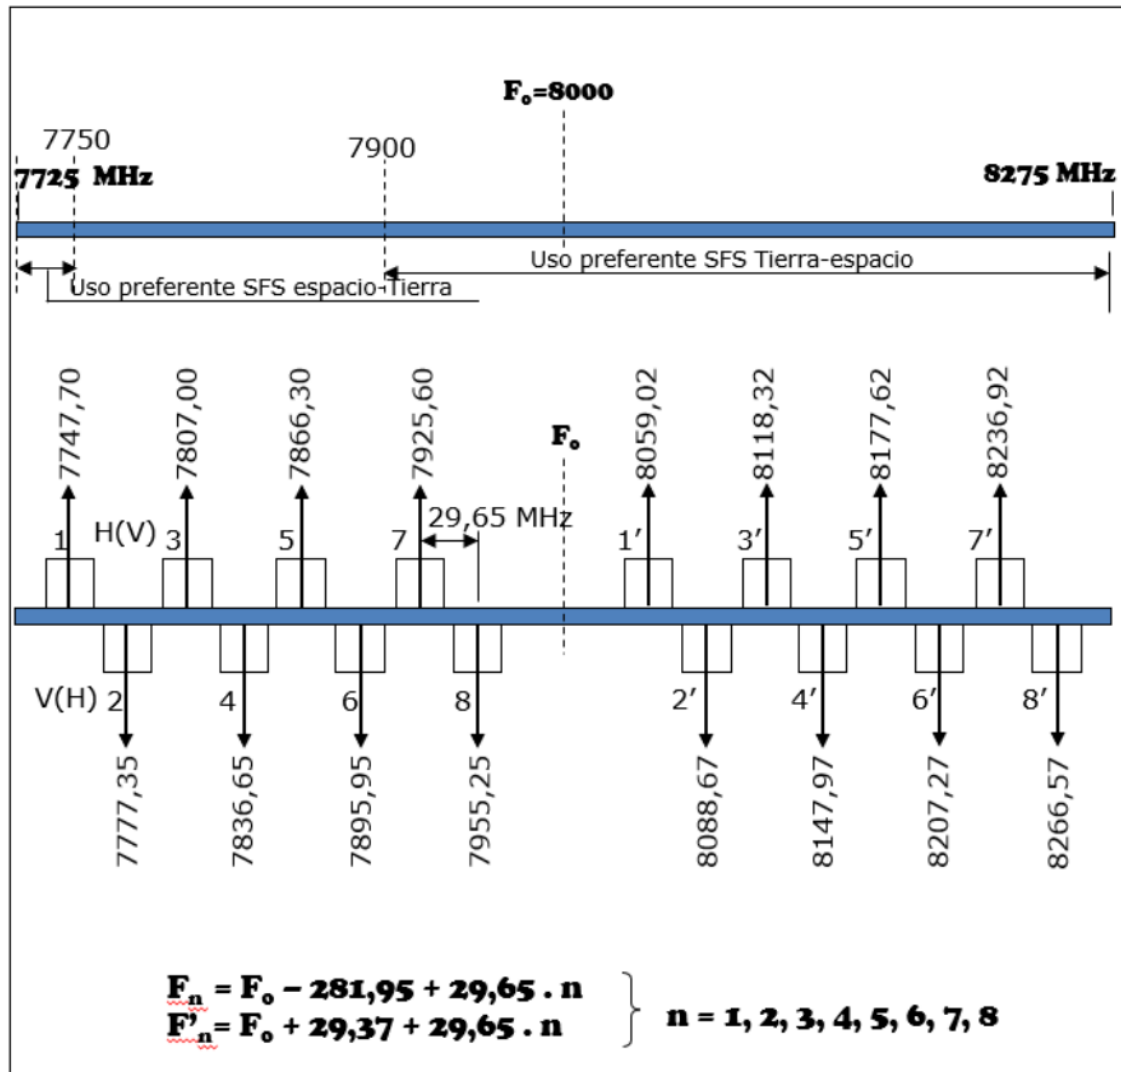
$F_o$=8000

7750

7900

7725 MHz

8275 MHz

Uso preferente SFS Tierra-espacio

Uso preferente SFS espacio-Tierra

7747,70
7807,00
7866,30
7925,60
$F_o$
8059,02
8118,32
8177,62
8236,92

29,65 MHz

1 H(V) 3 5 7 1′ 3′ 5′ 7′

V(H) 2 4 6 8 2′ 4′ 6′ 8′

7777,35
7836,65
7895,95
7955,25
8088,67
8147,97
8207,27
8266,57

$F_n = F_o - 281,95 + 29,65 \cdot n$
$F'_n = F_o + 29,37 + 29,65 \cdot n$
n = 1, 2, 3, 4, 5, 6, 7, 8